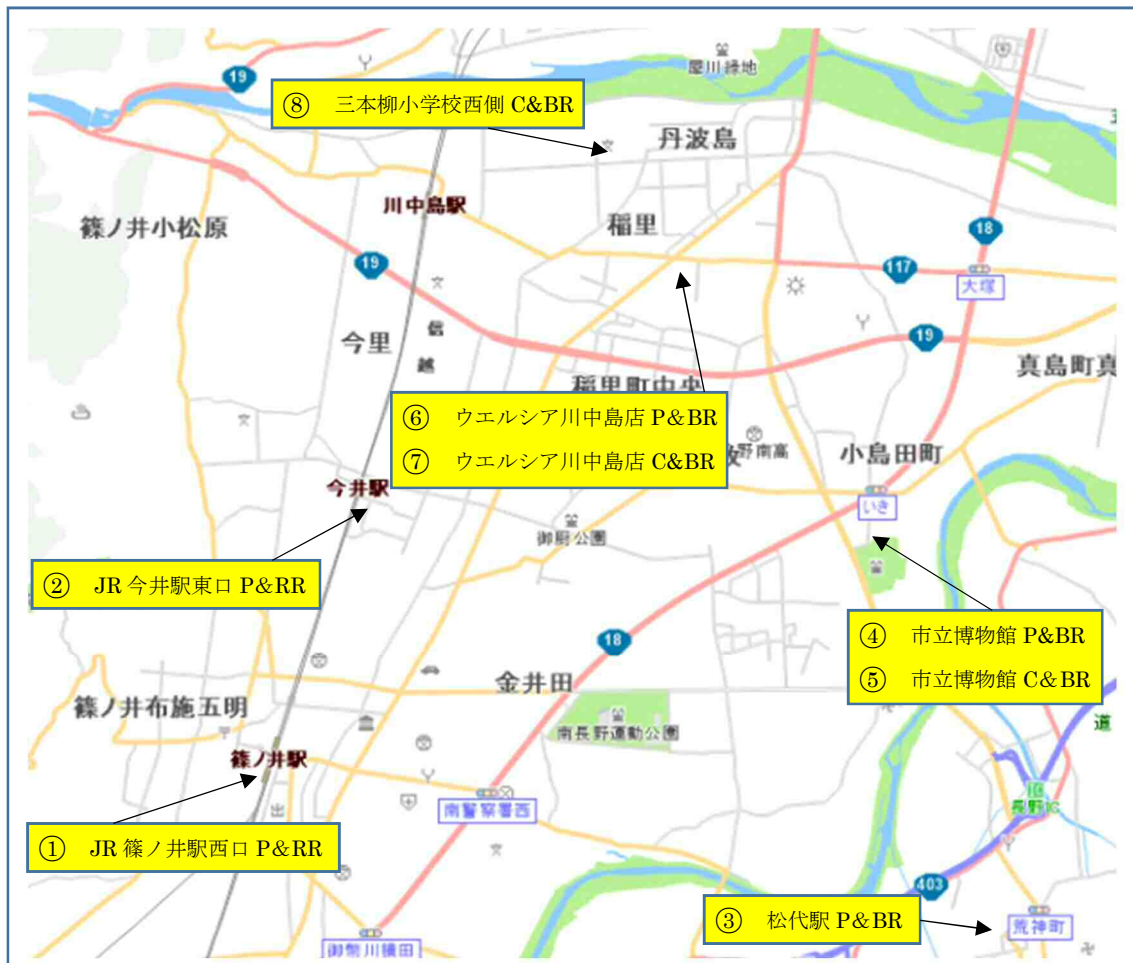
19
屋川緑地
⑧ 三本柳小学校西側 C&BR
丹波島
川中島駅
篠ノ井小松原
稲里
18
19
117
大塚
19
今里
信
越
真島町真
稲里町中央
⑥ ウエルシア川中島店 P&BR
⑦ ウエルシア川中島店 C&BR
野南高
小島田町
今井駅
御厨公園
いき
② JR 今井駅東口 P&RR
④ 市立博物館 P&BR
⑤ 市立博物館 C&BR
18
金井田
篠ノ井布施五明
南長野運動公園
篠ノ井駅
南警察署西
長野IC
① JR 篠ノ井駅西口 P&RR
403
③ 松代駅 P&BR
荒神町
御幣川横田